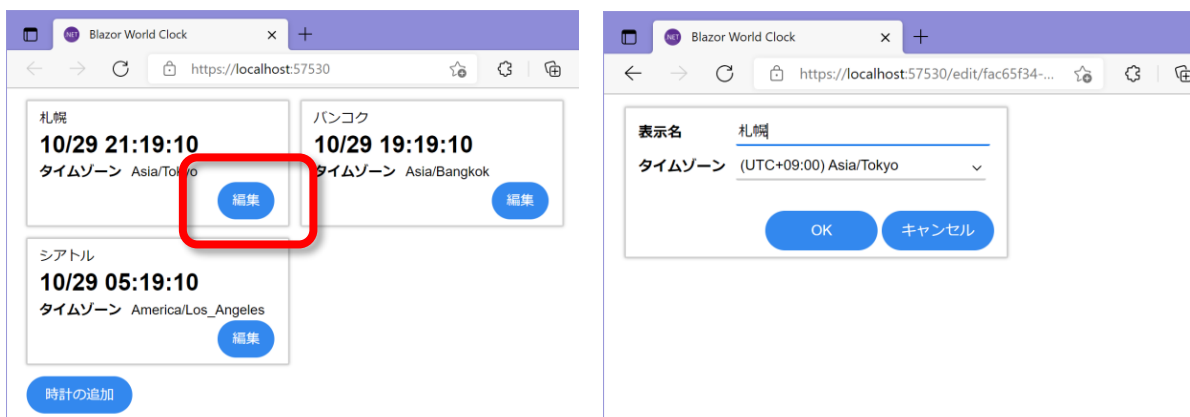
Blazor World Clock
https://localhost:57530

札幌
10/29 21:19:10
タイムゾーン Asia/Tokyo
編集

バンコク
10/29 19:19:10
タイムゾーン Asia/Bangkok
編集

シアトル
10/29 05:19:10
タイムゾーン America/Los_Angeles
編集

時計の追加

Blazor World Clock
https://localhost:57530/edit/fac65f34-...

表示名 札幌
タイムゾーン (UTC+09:00) Asia/Tokyo

OK
キャンセル